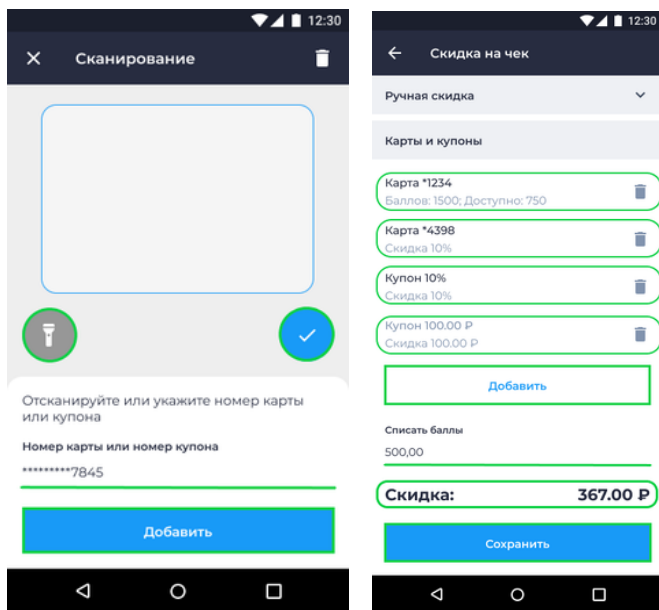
12:30

Сканирование

Отсканируйте или укажите номер карты или купона

Номер карты или номер купона

*********7845

Добавить

12:30

Скидка на чек

Ручная скидка

Карты и купоны

Карта *1234
Баллов: 1500; Доступно: 750

Карта *4398
Скидка 10%

Купон 10%
Скидка 10%

Купон 100.00 ₽
Скидка 100.00 ₽

Добавить

Списать баллы

500,00

Скидка: 367.00 ₽

Сохранить